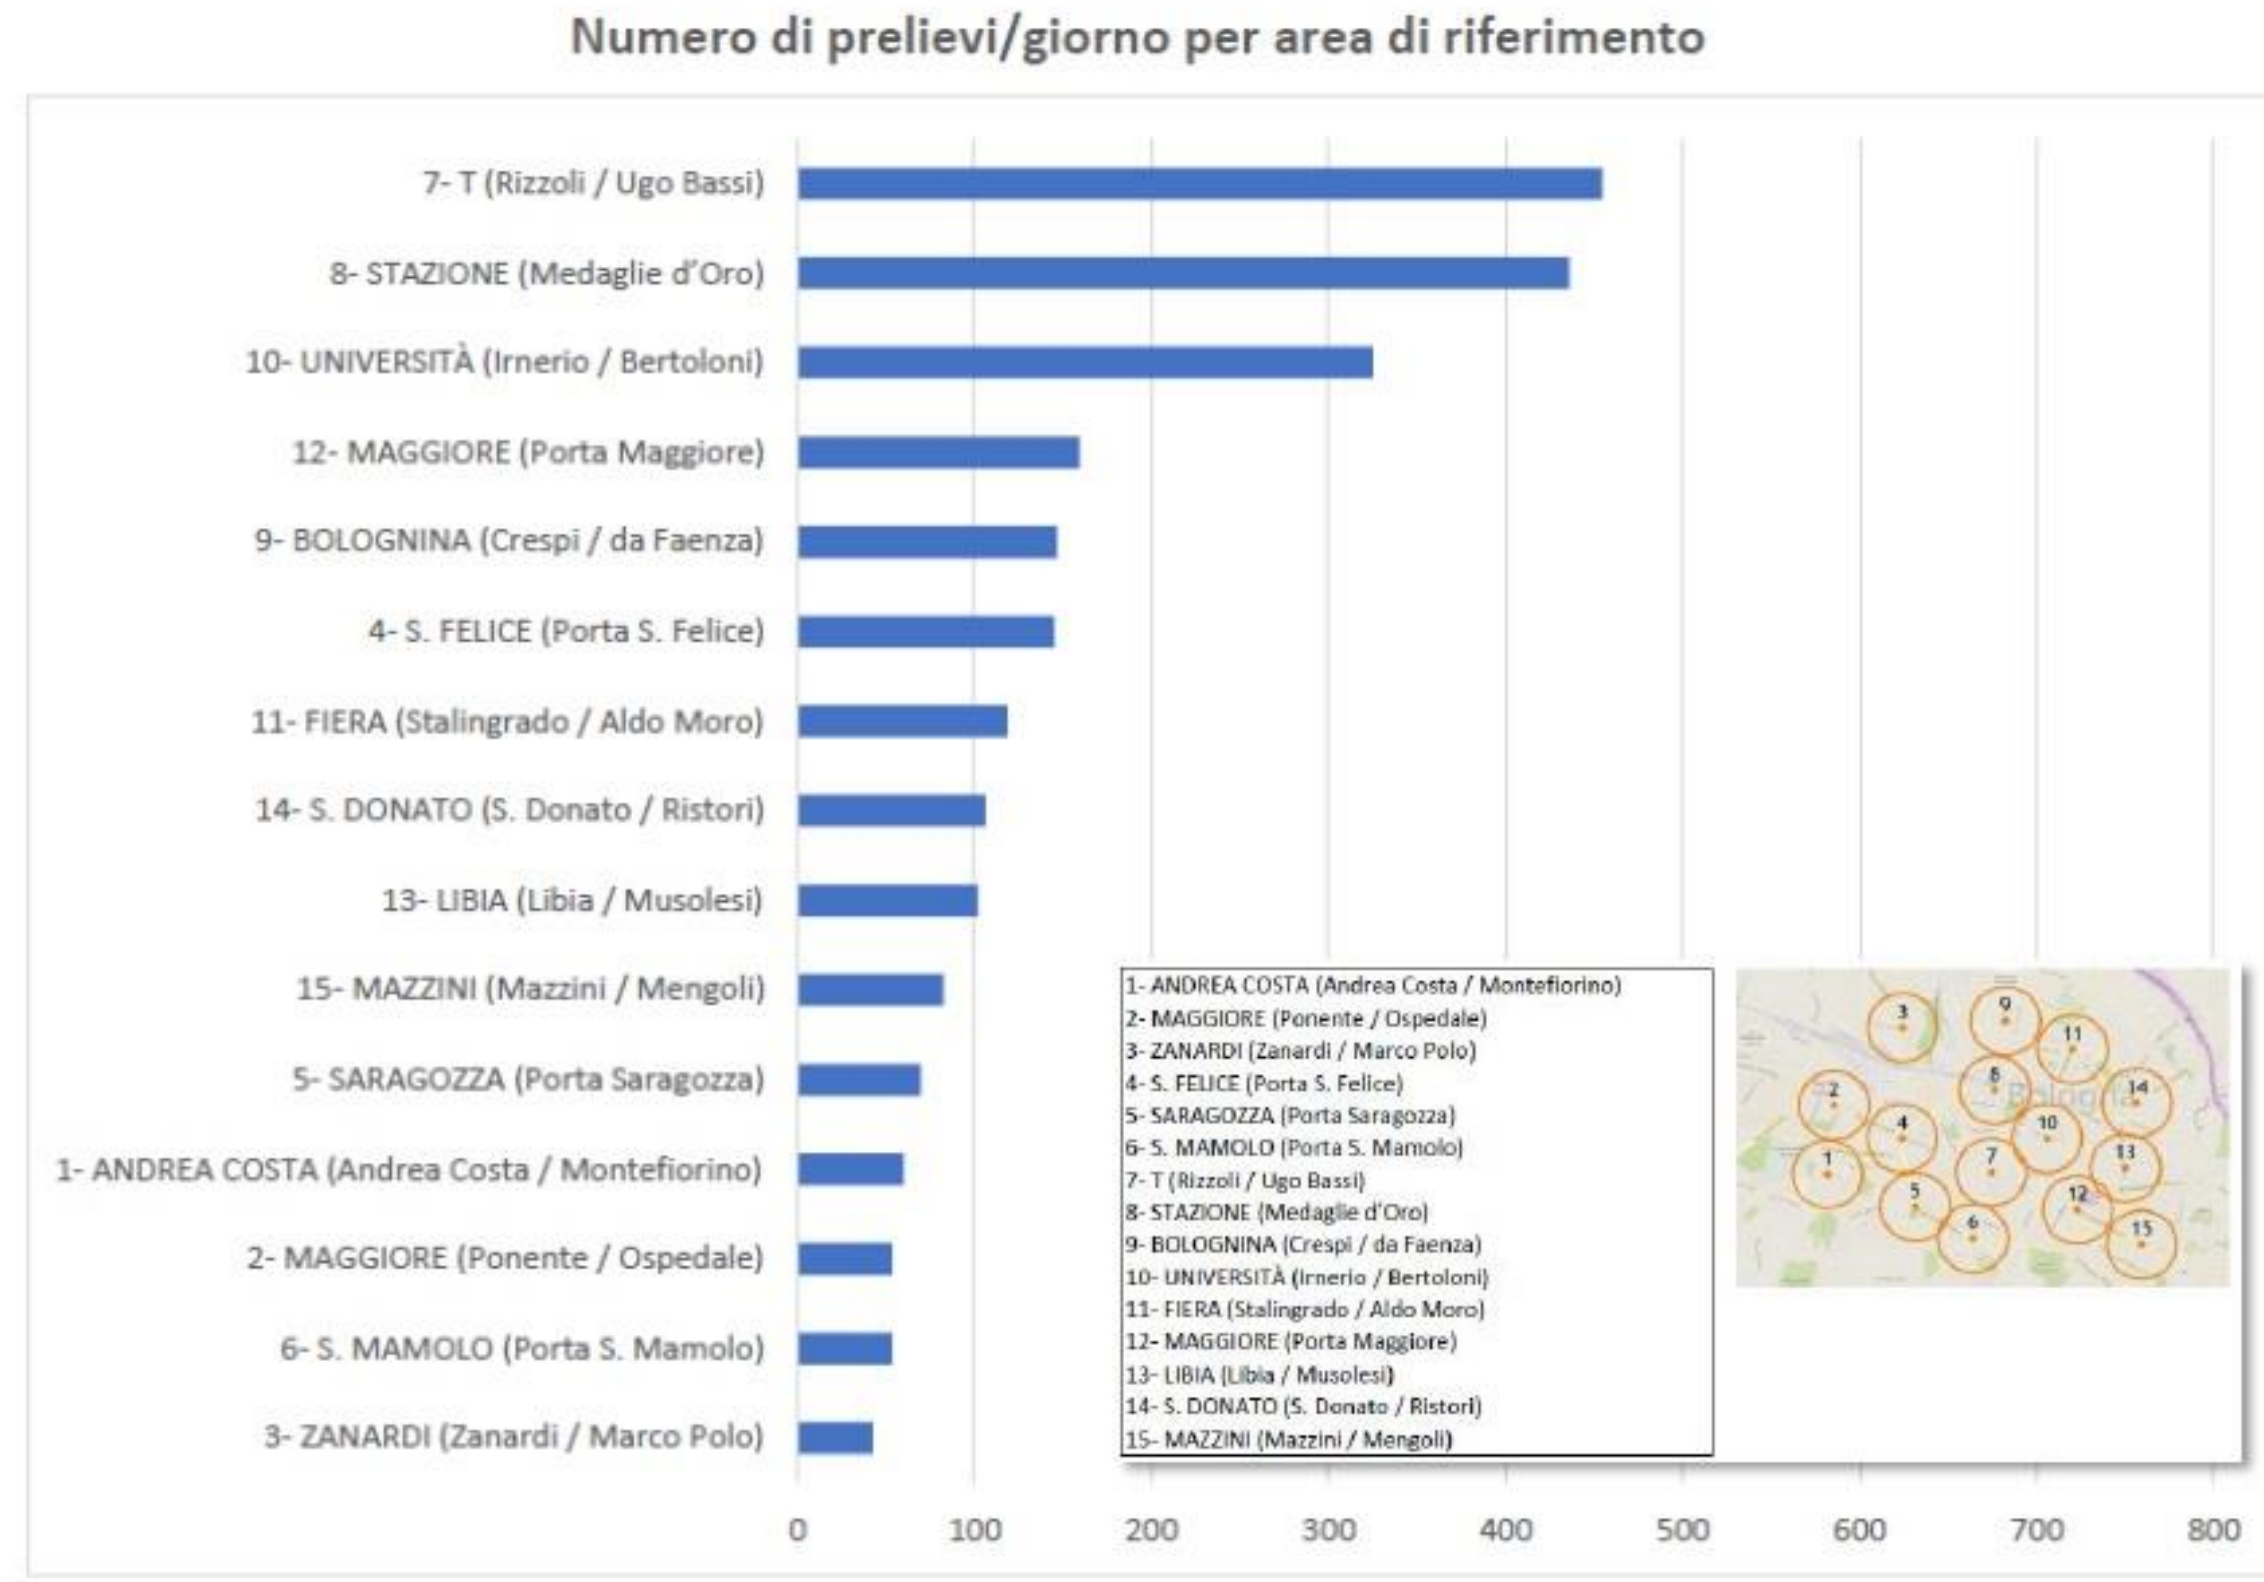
Numero di prelievi/giorno per area di riferimento

7- T (Rizzoli / Ugo Bassi)
8- STAZIONE (Medaglie d'Oro)
10- UNIVERSITÀ (Irnerio / Bertoloni)
12- MAGGIORE (Porta Maggiore)
9- BOLOGNINA (Crespi / da Faenza)
4- S. FELICE (Porta S. Felice)
11- FIERA (Stalingrado / Aldo Moro)
14- S. DONATO (S. Donato / Ristori)
13- LIBIA (Libia / Musolesi)
15- MAZZINI (Mazzini / Mengoli)
5- SARAGOZZA (Porta Saragozza)
1- ANDREA COSTA (Andrea Costa / Montefiorino)
2- MAGGIORE (Ponente / Ospedale)
6- S. MAMOLO (Porta S. Mamolo)
3- ZANARDI (Zanardi / Marco Polo)

0 100 200 300 400 500 600 700 800

1- ANDREA COSTA (Andrea Costa / Montefiorino)
2- MAGGIORE (Ponente / Ospedale)
3- ZANARDI (Zanardi / Marco Polo)
4- S. FELICE (Porta S. Felice)
5- SARAGOZZA (Porta Saragozza)
6- S. MAMOLO (Porta S. Mamolo)
7- T (Rizzoli / Ugo Bassi)
8- STAZIONE (Medaglie d'Oro)
9- BOLOGNINA (Crespi / da Faenza)
10- UNIVERSITÀ (Irnerio / Bertoloni)
11- FIERA (Stalingrado / Aldo Moro)
12- MAGGIORE (Porta Maggiore)
13- LIBIA (Libia / Musolesi)
14- S. DONATO (S. Donato / Ristori)
15- MAZZINI (Mazzini / Mengoli)

3 9 11 2 8 Bologna 14 4 10 1 7 13 5 12 6 15